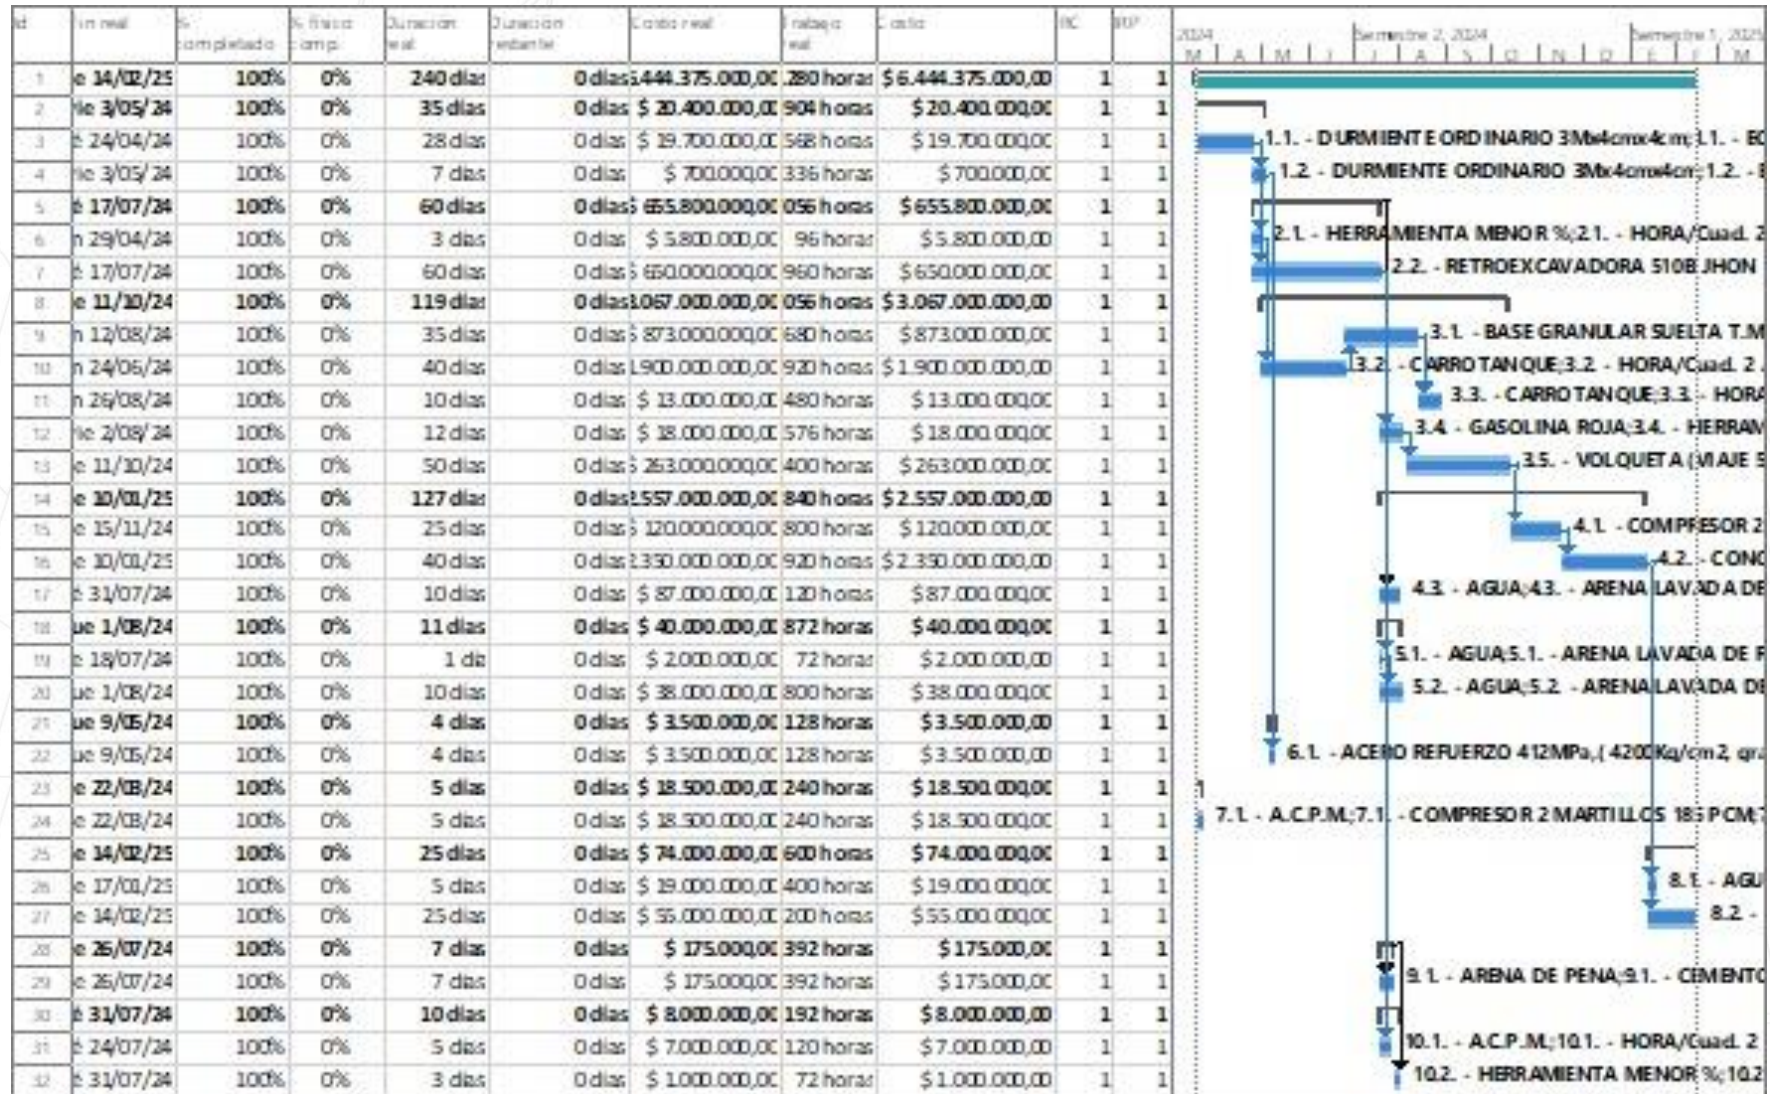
| Id | Fin real | % completado | % físico comp. | Duración real | Duración restante | Costo real | Trabajo real | Costo | RC | RUP |
|---|---|---|---|---|---|---|---|---|---|---|
| 1 | e 14/02/25 | 100% | 0% | 240 días | 0 días | 6.444.375.000,00 | 280 horas | $ 6.444.375.000,00 | 1 | 1 |
| 2 | ie 3/05/24 | 100% | 0% | 35 días | 0 días | $ 20.400.000,00 | 904 horas | $ 20.400.000,00 | 1 | 1 |
| 3 | 24/04/24 | 100% | 0% | 28 días | 0 días | $ 19.700.000,00 | 568 horas | $ 19.700.000,00 | 1 | 1 |
| 4 | ie 3/05/24 | 100% | 0% | 7 días | 0 días | $ 700.000,00 | 336 horas | $ 700.000,00 | 1 | 1 |
| 5 | 17/07/24 | 100% | 0% | 60 días | 0 días | $ 655.800.000,00 | 056 horas | $ 655.800.000,00 | 1 | 1 |
| 6 | n 29/04/24 | 100% | 0% | 3 días | 0 días | $ 5.800.000,00 | 96 horas | $ 5.800.000,00 | 1 | 1 |
| 7 | 17/07/24 | 100% | 0% | 60 días | 0 días | $ 650.000.000,00 | 960 horas | $ 650.000.000,00 | 1 | 1 |
| 8 | e 11/10/24 | 100% | 0% | 119 días | 0 días | 3.067.000.000,00 | 056 horas | $ 3.067.000.000,00 | 1 | 1 |
| 9 | n 12/08/24 | 100% | 0% | 35 días | 0 días | $ 873.000.000,00 | 680 horas | $ 873.000.000,00 | 1 | 1 |
| 10 | n 24/06/24 | 100% | 0% | 40 días | 0 días | 1.900.000.000,00 | 920 horas | $ 1.900.000.000,00 | 1 | 1 |
| 11 | n 26/08/24 | 100% | 0% | 10 días | 0 días | $ 13.000.000,00 | 480 horas | $ 13.000.000,00 | 1 | 1 |
| 12 | ie 2/08/24 | 100% | 0% | 12 días | 0 días | $ 18.000.000,00 | 576 horas | $ 18.000.000,00 | 1 | 1 |
| 13 | e 11/10/24 | 100% | 0% | 50 días | 0 días | $ 263.000.000,00 | 400 horas | $ 263.000.000,00 | 1 | 1 |
| 14 | e 10/01/25 | 100% | 0% | 127 días | 0 días | 2.557.000.000,00 | 840 horas | $ 2.557.000.000,00 | 1 | 1 |
| 15 | e 15/11/24 | 100% | 0% | 25 días | 0 días | $ 120.000.000,00 | 800 horas | $ 120.000.000,00 | 1 | 1 |
| 16 | e 10/01/25 | 100% | 0% | 40 días | 0 días | 2.350.000.000,00 | 920 horas | $ 2.350.000.000,00 | 1 | 1 |
| 17 | 31/07/24 | 100% | 0% | 10 días | 0 días | $ 87.000.000,00 | 120 horas | $ 87.000.000,00 | 1 | 1 |
| 18 | ue 1/08/24 | 100% | 0% | 11 días | 0 días | $ 40.000.000,00 | 872 horas | $ 40.000.000,00 | 1 | 1 |
| 19 | 18/07/24 | 100% | 0% | 1 día | 0 días | $ 2.000.000,00 | 72 horas | $ 2.000.000,00 | 1 | 1 |
| 20 | ue 1/08/24 | 100% | 0% | 10 días | 0 días | $ 38.000.000,00 | 800 horas | $ 38.000.000,00 | 1 | 1 |
| 21 | ue 9/05/24 | 100% | 0% | 4 días | 0 días | $ 3.500.000,00 | 128 horas | $ 3.500.000,00 | 1 | 1 |
| 22 | ue 9/05/24 | 100% | 0% | 4 días | 0 días | $ 3.500.000,00 | 128 horas | $ 3.500.000,00 | 1 | 1 |
| 23 | e 22/03/24 | 100% | 0% | 5 días | 0 días | $ 18.500.000,00 | 240 horas | $ 18.500.000,00 | 1 | 1 |
| 24 | e 22/03/24 | 100% | 0% | 5 días | 0 días | $ 18.500.000,00 | 240 horas | $ 18.500.000,00 | 1 | 1 |
| 25 | e 14/02/25 | 100% | 0% | 25 días | 0 días | $ 74.000.000,00 | 600 horas | $ 74.000.000,00 | 1 | 1 |
| 26 | e 17/01/25 | 100% | 0% | 5 días | 0 días | $ 19.000.000,00 | 400 horas | $ 19.000.000,00 | 1 | 1 |
| 27 | e 14/02/25 | 100% | 0% | 25 días | 0 días | $ 55.000.000,00 | 200 horas | $ 55.000.000,00 | 1 | 1 |
| 28 | e 26/07/24 | 100% | 0% | 7 días | 0 días | $ 175.000,00 | 392 horas | $ 175.000,00 | 1 | 1 |
| 29 | e 26/07/24 | 100% | 0% | 7 días | 0 días | $ 175.000,00 | 392 horas | $ 175.000,00 | 1 | 1 |
| 30 | 31/07/24 | 100% | 0% | 10 días | 0 días | $ 8.000.000,00 | 192 horas | $ 8.000.000,00 | 1 | 1 |
| 31 | 24/07/24 | 100% | 0% | 5 días | 0 días | $ 7.000.000,00 | 120 horas | $ 7.000.000,00 | 1 | 1 |
| 32 | 31/07/24 | 100% | 0% | 3 días | 0 días | $ 1.000.000,00 | 72 horas | $ 1.000.000,00 | 1 | 1 |

2024 Semestre 2, 2024 Semestre 1, 2025
M A M J J A S O N D E F M

1.1. - DURMIENTE ORDINARIO 3Mx4cmx4cm;1.1. - E
1.2. - DURMIENTE ORDINARIO 3Mx4cmx4cm;1.2. - E
2.1. - HERRAMIENTA MENOR %;2.1. - HORA/Cuad. 2
2.2. - RETROEXCAVADORA 510B JHON
3.1. - BASE GRANULAR SUELTA T.M
3.2. - CARROTANQUE;3.2. - HORA/Cuad. 2
3.3. - CARROTANQUE;3.3. - HORA
3.4. - GASOLINA ROJA;3.4. - HERRAM
3.5. - VOLQUETA (VIAJE 5
4.1. - COMPRESOR 2
4.2. - CONC
4.3. - AGUA;4.3. - ARENA LAVADA DE
5.1. - AGUA;5.1. - ARENA LAVADA DE F
5.2. - AGUA;5.2. - ARENA LAVADA DE
6.1. - ACERO REFUERZO 412MPa,( 4200Kg/cm2, gr
7.1. - A.C.P.M.;7.1. - COMPRESOR 2 MARTILLOS 185 PCM;
8.1. - AGU
8.2. -
9.1. - ARENA DE PEÑA;9.1. - CEMENTO
10.1. - A.C.P.M.;10.1. - HORA/Cuad. 2
10.2. - HERRAMIENTA MENOR %;10.2